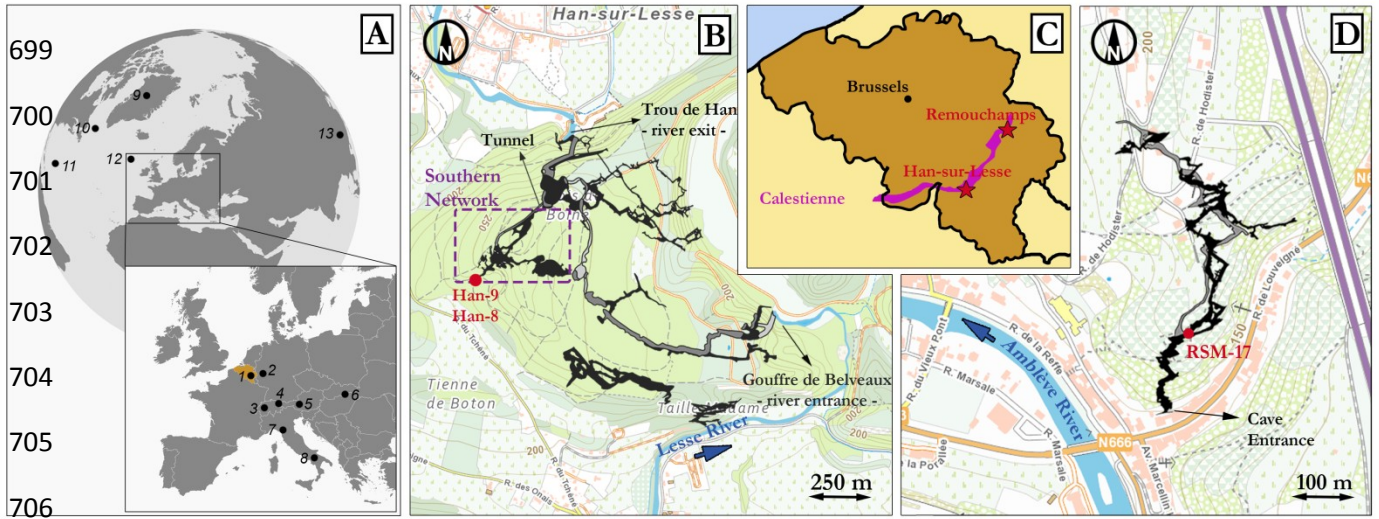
699
700
701
702
703
704
705
706

A
9
10
13
11
12
1
2
3
4
5
6
7
8

B
N
Han-sur-Lesse
Trou de Han
- river exit -
Tunnel
Southern Network
Boms
Han-9
Han-8
Tienne de Boton
Gouffre de Belveaux
- river entrance -
Lesse River
250 m

C
Brussels
Remouchamps
Han-sur-Lesse
Calestienne

D
N
R. de Hodister
R. de Hodister
R. de Louveigne
RSM-17
Cave Entrance
Amblève River
R. du Vieux Pont
R. de la Reffe
R. Marsale
R. Marsale
N666
100 m